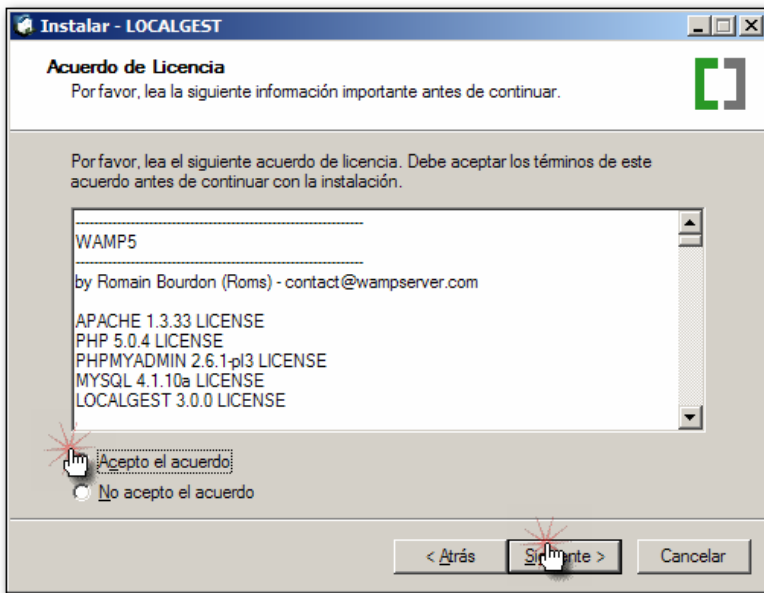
Instalar - LOCALGEST

Acuerdo de Licencia

Por favor, lea la siguiente información importante antes de continuar.

Por favor, lea el siguiente acuerdo de licencia. Debe aceptar los términos de este acuerdo antes de continuar con la instalación.

------------------------------------------------------------
WAMP5
------------------------------------------------------------
by Romain Bourdon (Roms) - contact@wampserver.com

APACHE 1.3.33 LICENSE
PHP 5.0.4 LICENSE
PHPMYADMIN 2.6.1-pl3 LICENSE
MYSQL 4.1.10a LICENSE
LOCALGEST 3.0.0 LICENSE

Acepto el acuerdo

No acepto el acuerdo

< Atrás

Si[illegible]ente >

Cancelar